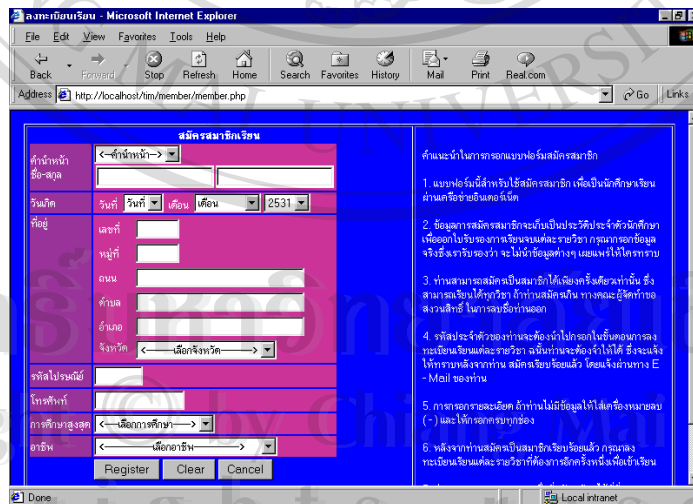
ลงทะเบียนเรียน - Microsoft Internet Explorer

File Edit View Favorites Tools Help

Back Forward Stop Refresh Home Search Favorites History Mail Print Real.com

Address http://localhost/tim/member/member.php Go Links

สมัครสมาชิกเรียน

คำนำหน้า <--คำนำหน้า-->
ชื่อ-สกุล

วันเกิด วันที่ วันที่ เดือน เดือน 2531

ที่อยู่ เลขที่
หมู่ที่
ถนน
ตำบล
อำเภอ
จังหวัด <------เลือกจังหวัด------>

รหัสไปรษณีย์

โทรศัพท์

การศึกษาสูงสุด <----เลือกการศึกษา---->

อาชีพ <----------เลือกอาชีพ---------->

Register Clear Cancel

คำแนะนำในการกรอกแบบฟอร์มสมัครสมาชิก

1. แบบฟอร์มนี้สำหรับใช้สมัครสมาชิก เพื่อเป็นนักศึกษาเรียนผ่านเครือข่ายอินเตอร์เน็ต

2. ข้อมูลการสมัครสมาชิกจะเก็บเป็นประวัติประจำตัวนักศึกษา เพื่อออกใบรับรองการเรียนจบแต่ละรายวิชา กรุณากรอกข้อมูลจริงซึ่งเรารับรองว่า จะไม่นำข้อมูลต่างๆ เผยแพร่ให้โครงการ

3. ท่านสามารถสมัครเป็นสมาชิกได้เพียงครั้งเดียวเท่านั้น ซึ่งสามารถเรียนได้ทุกวิชา ถ้าท่านสมัครเกิน ทางคณะผู้จัดทำขอสงวนสิทธิ์ ในการลบชื่อท่านออก

4. รหัสประจำตัวของท่านจะต้องนำไปกรอกในขั้นตอนการลงทะเบียนเรียนแต่ละรายวิชา ฉะนั้นท่านจะต้องจำให้ได้ ซึ่งจะแจ้งให้ทราบหลังจากท่าน สมัครเรียบร้อยแล้ว โดยแจ้งผ่านทาง E-Mail ของท่าน

5. การกรอกรายละเอียด ถ้าท่านไม่มีข้อมูลให้ใส่เครื่องหมายลบ ( - ) และให้กรอกครบทุกช่อง

6. หลังจากท่านสมัครเป็นสมาชิกเรียบร้อยแล้ว กรุณาลงทะเบียนเรียนแต่ละรายวิชาที่ต้องการศึกษาครั้งหนึ่งเพื่อเข้าเรียน

Done Local intranet